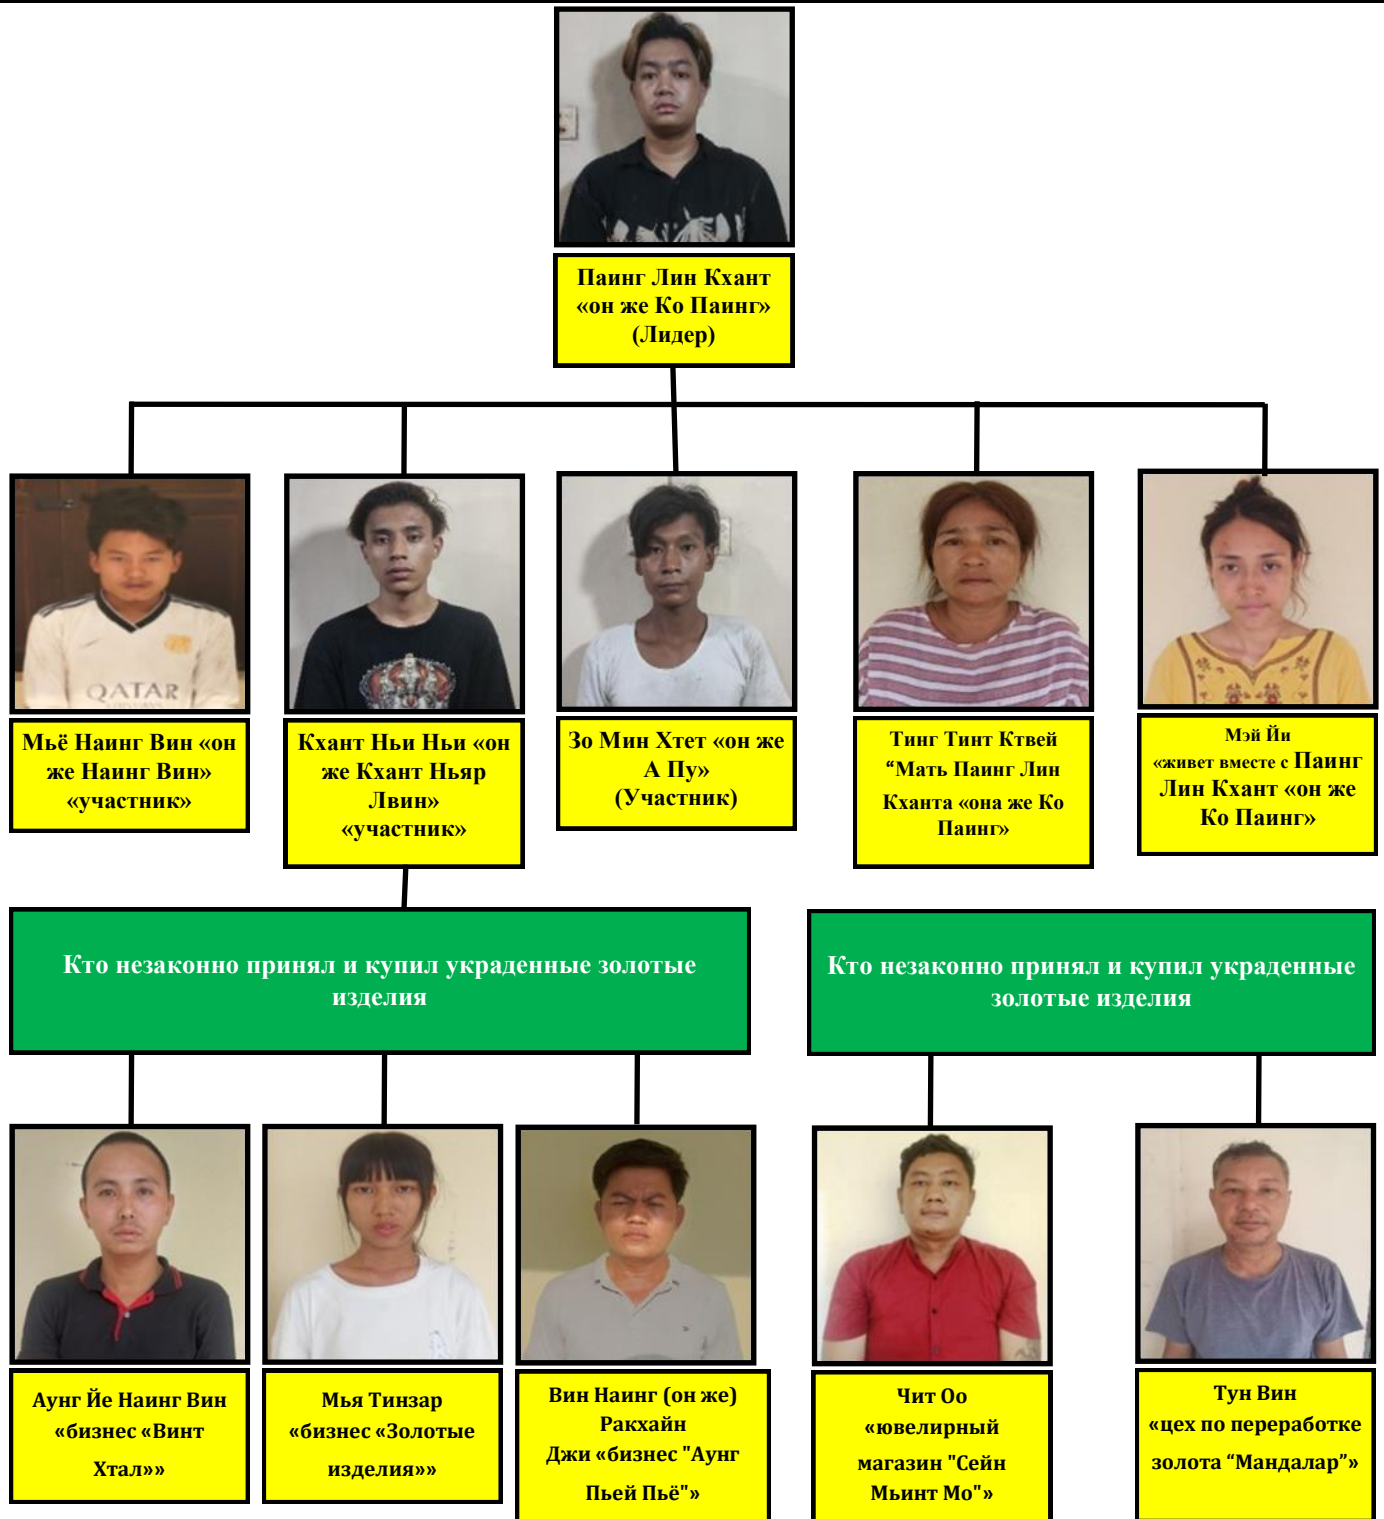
Паинг Лин Кхант «он же Ко Паинг» (Лидер)

Мьё Наинг Вин «он же Наинг Вин» «участник»

Кхант Ньи Ньи «он же Кхант Ньяр Лвин» «участник»

Зо Мин Хтет «он же А Пу» (Участник)

Тинг Тинт Ктвей “Мать Паинг Лин Кханта «она же Ко Паинг»

Мэй Йи «живет вместе с Паинг Лин Кхант «он же Ко Паинг»

Кто незаконно принял и купил украденные золотые изделия

Кто незаконно принял и купил украденные золотые изделия

Аунг Йе Наинг Вин «бизнес «Винт Хтал»»

Мья Тинзар «бизнес «Золотые изделия»»

Вин Наинг (он же) Ракхайн Джи «бизнес "Аунг Пьей Пьё"»

Чит Оо «ювелирный магазин "Сейн Мьинт Мо"»

Тун Вин «цех по переработке золота “Мандалар”»